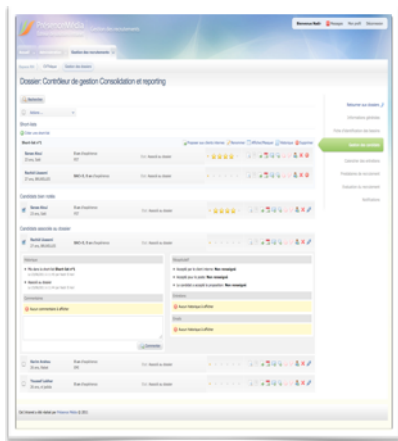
Bienvenue Nadir | Messages | Mon profil | Déconnexion

Dossier: Contrôleur de gestion Consolidation et reporting

Rechercher

Short-lists

Candidats testés

Candidats associés au dossier

Aucun commentaire à afficher

Aucun historique à afficher

Aucun historique à afficher

Commenter

Retour aux dossiers

Informations générales

Fiche d'identification des besoins

Gestion des candidats

Candidats non acceptés

Statistiques de recrutement

Evaluation du recrutement

Notifications